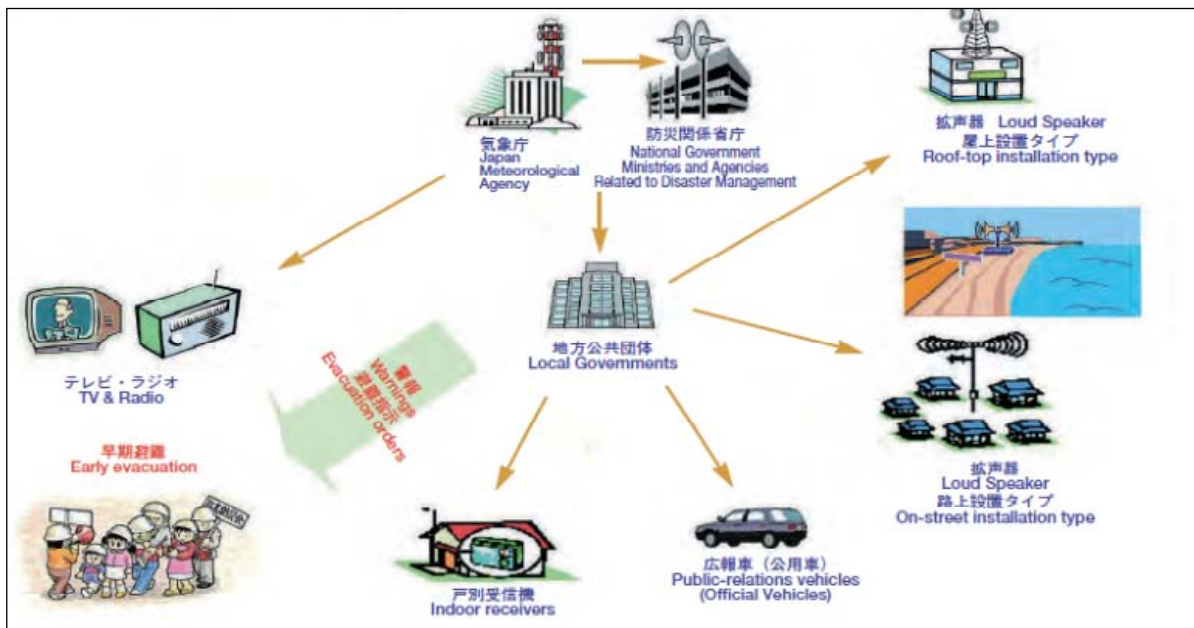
気象庁
Japan Meteorological Agency

防災関係省庁
National Government Ministries and Agencies Related to Disaster Management

拡声器 Loud Speaker
屋上設置タイプ
Roof-top installation type

テレビ・ラジオ
TV & Radio

警報
Warnings
避難指示
Evacuation orders

地方公共団体
Local Governments

早期避難
Early evacuation

拡声器
Loud Speaker
路上設置タイプ
On-street installation type

戸別受信機
Indoor receivers

広報車（公用車）
Public-relations vehicles
(Official Vehicles)